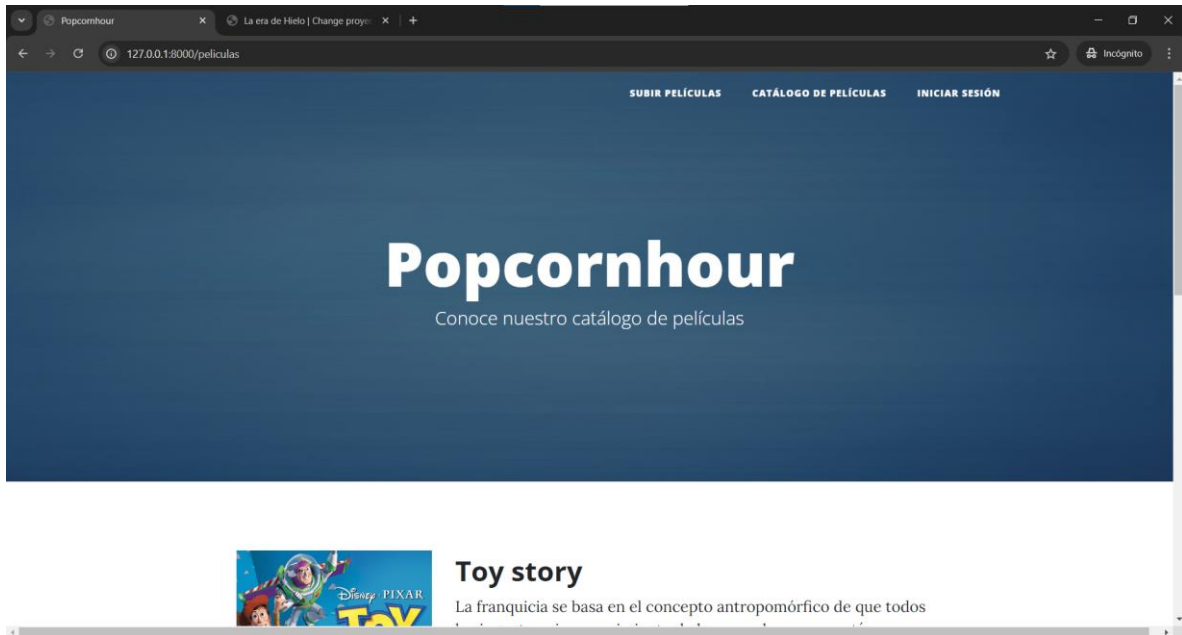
Popcornhour ×
La era de Hielo | Change proye ×
+
127.0.0.1:8000/peliculas
Incógnito

SUBIR PELÍCULAS CATÁLOGO DE PELÍCULAS INICIAR SESIÓN

Popcornhour

Conoce nuestro catálogo de películas

Disney PIXAR
TOY

Toy story

La franquicia se basa en el concepto antropomórfico de que todos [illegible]